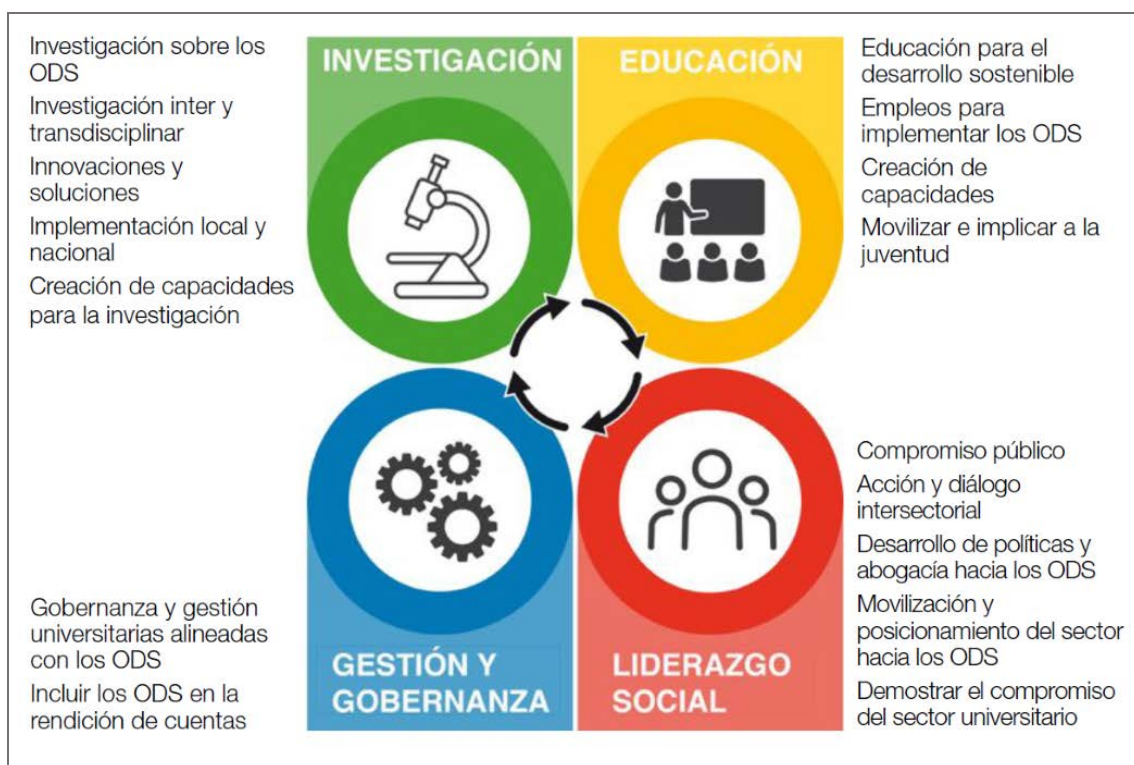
Investigación sobre los ODS

Investigación inter y transdisciplinar

Innovaciones y soluciones

Implementación local y nacional

Creación de capacidades para la investigación

INVESTIGACIÓN

EDUCACIÓN

Educación para el desarrollo sostenible

Empleos para implementar los ODS

Creación de capacidades

Movilizar e implicar a la juventud

Gobernanza y gestión universitarias alineadas con los ODS

Incluir los ODS en la rendición de cuentas

GESTIÓN Y GOBERNANZA

LIDERAZGO SOCIAL

Compromiso público

Acción y diálogo intersectorial

Desarrollo de políticas y abogacía hacia los ODS

Movilización y posicionamiento del sector hacia los ODS

Demostrar el compromiso del sector universitario